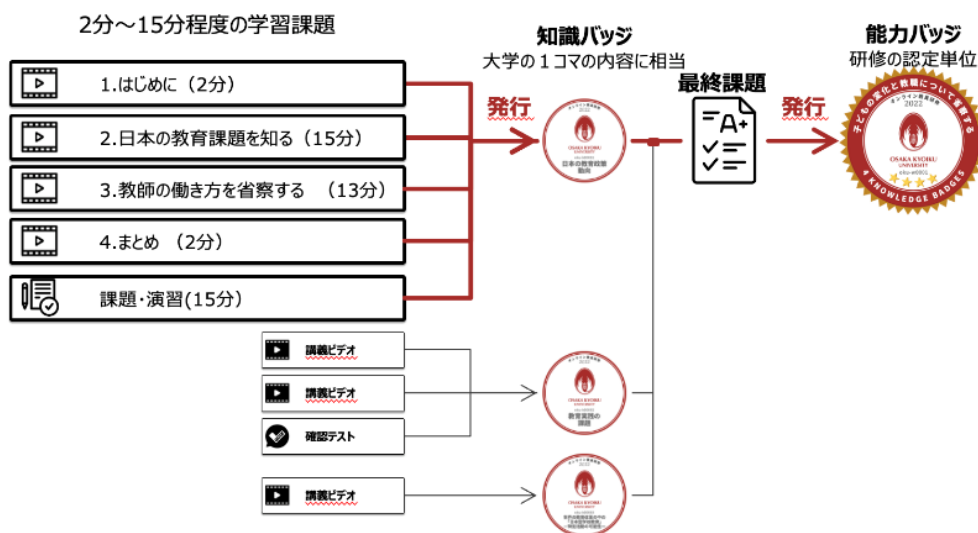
2分～15分程度の学習課題

1.はじめに（2分）

2.日本の教育課題を知る（15分）

3.教師の働き方を省察する　（13分）

4.まとめ　（2分）

課題･演習(15分)

講義ビデオ

講義ビデオ

確認テスト

講義ビデオ

知識バッジ
大学の１コマの内容に相当

発行

OSAKA KYOIKU UNIVERSITY
日本の教育課題動向

OSAKA KYOIKU UNIVERSITY
教育実践の課題

OSAKA KYOIKU UNIVERSITY

最終課題

発行

能力バッジ
研修の認定単位

子どもの変化と教職について省察する
2022
OSAKA KYOIKU UNIVERSITY
4 KNOWLEDGE BADGES